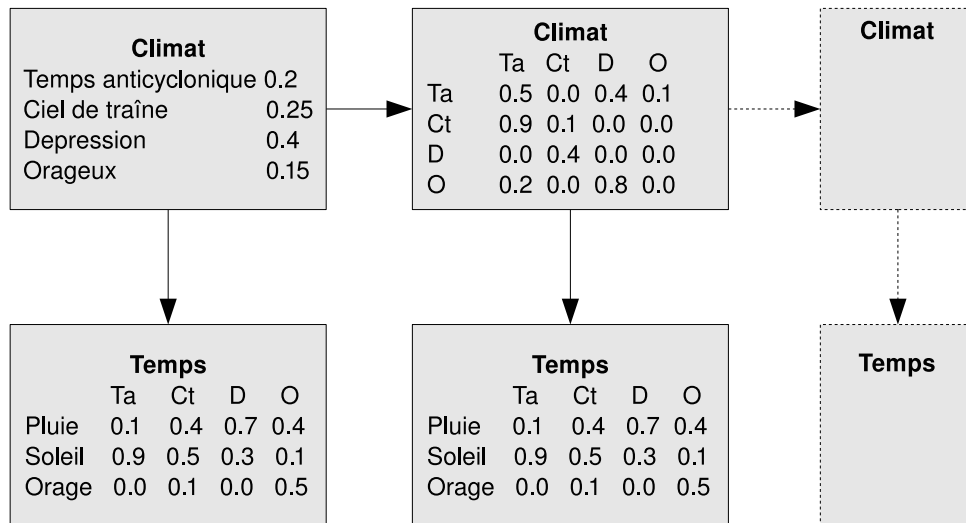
**Climat**

| | |
|---|---|
| Temps anticyclonique | 0.2 |
| Ciel de traîne | 0.25 |
| Depression | 0.4 |
| Orageux | 0.15 |

**Climat**

| | Ta | Ct | D | O |
|---|---|---|---|---|
| Ta | 0.5 | 0.0 | 0.4 | 0.1 |
| Ct | 0.9 | 0.1 | 0.0 | 0.0 |
| D | 0.0 | 0.4 | 0.0 | 0.0 |
| O | 0.2 | 0.0 | 0.8 | 0.0 |

**Climat**

**Temps**

| | Ta | Ct | D | O |
|---|---|---|---|---|
| Pluie | 0.1 | 0.4 | 0.7 | 0.4 |
| Soleil | 0.9 | 0.5 | 0.3 | 0.1 |
| Orage | 0.0 | 0.1 | 0.0 | 0.5 |

**Temps**

| | Ta | Ct | D | O |
|---|---|---|---|---|
| Pluie | 0.1 | 0.4 | 0.7 | 0.4 |
| Soleil | 0.9 | 0.5 | 0.3 | 0.1 |
| Orage | 0.0 | 0.1 | 0.0 | 0.5 |

**Temps**